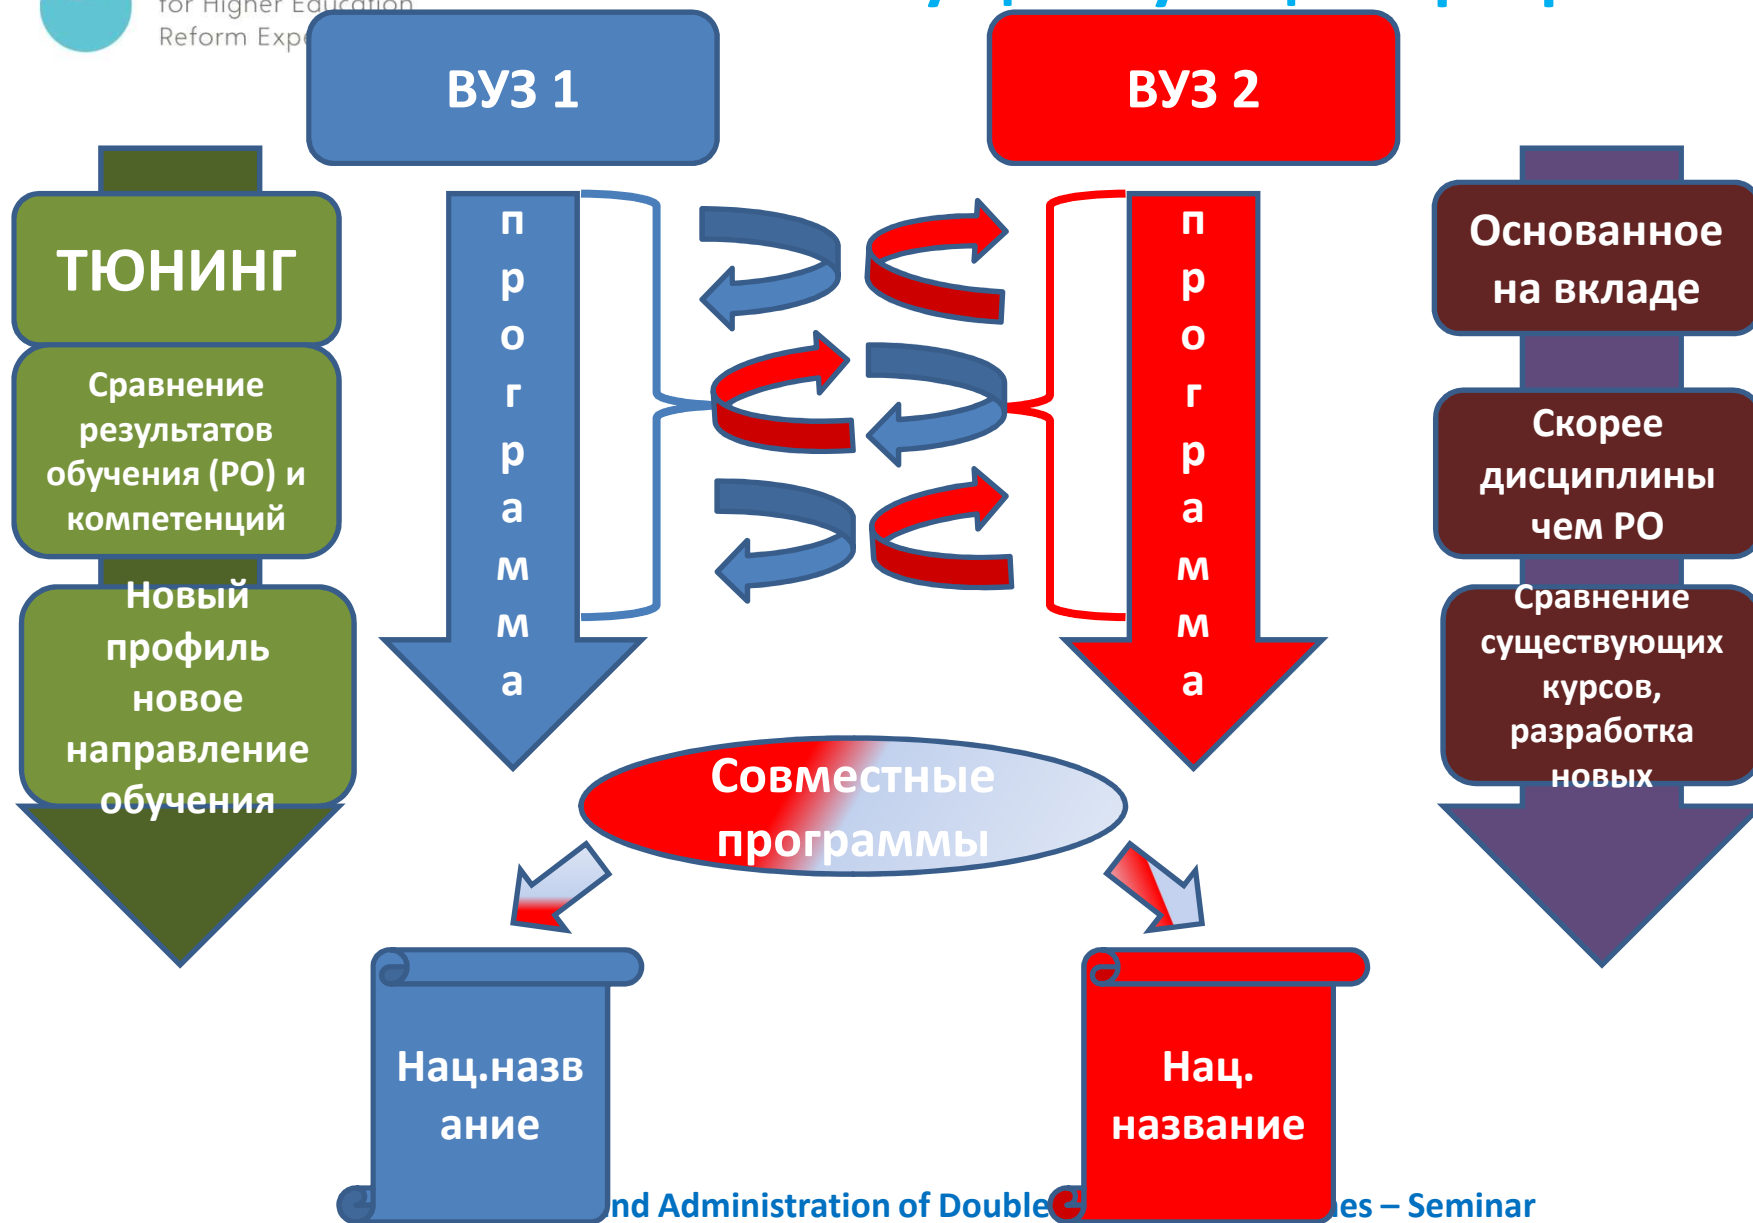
for Higher Education
Reform Expe

ВУЗ 1

ВУЗ 2

ТЮНИНГ

Сравнение результатов обучения (РО) и компетенций

Новый профиль новое направление обучения

п р о г р а м м а

п р о г р а м м а

Основанное на вкладе

Скорее дисциплины чем РО

Сравнение существующих курсов, разработка новых

Совместные программы

Нац.назв ание

Нац. название

nd Administration of Double

es – Seminar